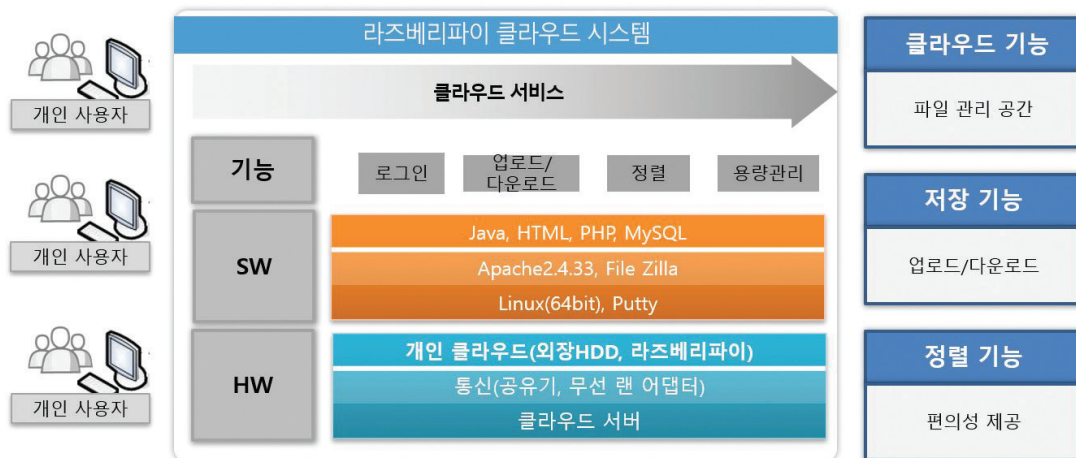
개인 사용자

개인 사용자

개인 사용자

라즈베리파이 클라우드 시스템

클라우드 서비스

기능

로그인

업로드/다운로드

정렬

용량관리

SW

Java, HTML, PHP, MySQL

Apache2.4.33, File Zilla

Linux(64bit), Putty

HW

개인 클라우드(외장HDD, 라즈베리파이)

통신(공유기, 무선 랜 어댑터)

클라우드 서버

클라우드 기능

파일 관리 공간

저장 기능

업로드/다운로드

정렬 기능

편의성 제공